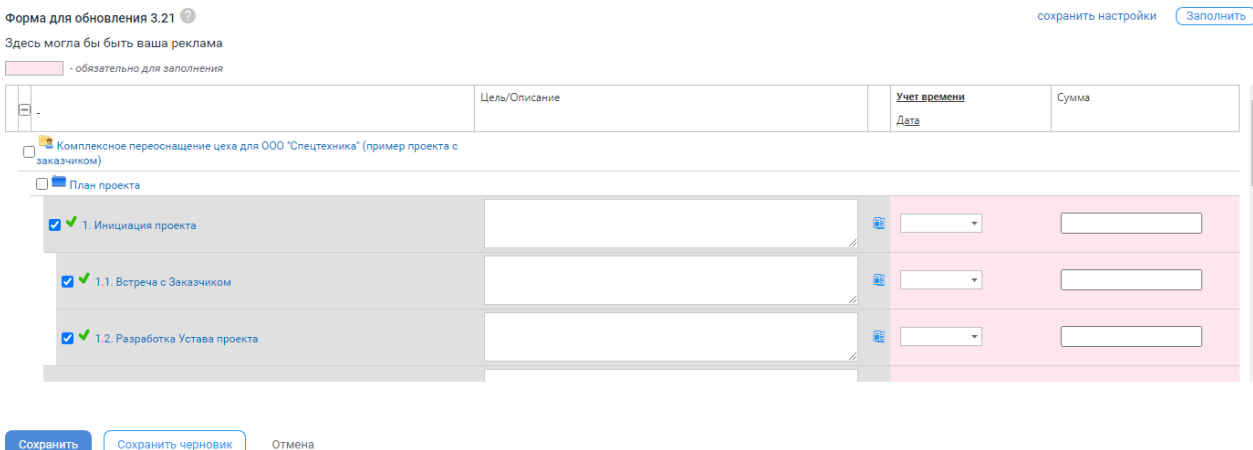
Форма для обновления 3.21

сохранить настройки Заполнить

Здесь могла бы быть ваша реклама

- обязательно для заполнения

| - | Цель/Описание | | Учет времени Дата | Сумма |
|---|---|---|---|---|
| Комплексное переоснащение цеха для ООО "Спецтехника" (пример проекта с заказчиком) | | | | |
| План проекта | | | | |
| 1. Инициация проекта | | | | |
| 1.1. Встреча с Заказчиком | | | | |
| 1.2. Разработка Устава проекта | | | | |

Сохранить Сохранить черновик Отмена